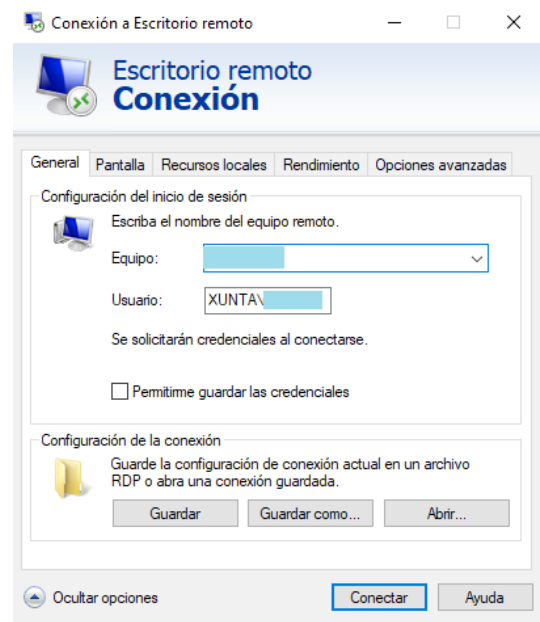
Conexión a Escritorio remoto

Escritorio remoto
Conexión

General | Pantalla | Recursos locales | Rendimiento | Opciones avanzadas

Configuración del inicio de sesión

Escriba el nombre del equipo remoto.

Equipo: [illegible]

Usuario: XUNTA\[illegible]

Se solicitarán credenciales al conectarse.

Permitirme guardar las credenciales

Configuración de la conexión

Guarde la configuración de conexión actual en un archivo RDP o abra una conexión guardada.

Guardar | Guardar como... | Abrir...

Ocultar opciones | Conectar | Ayuda